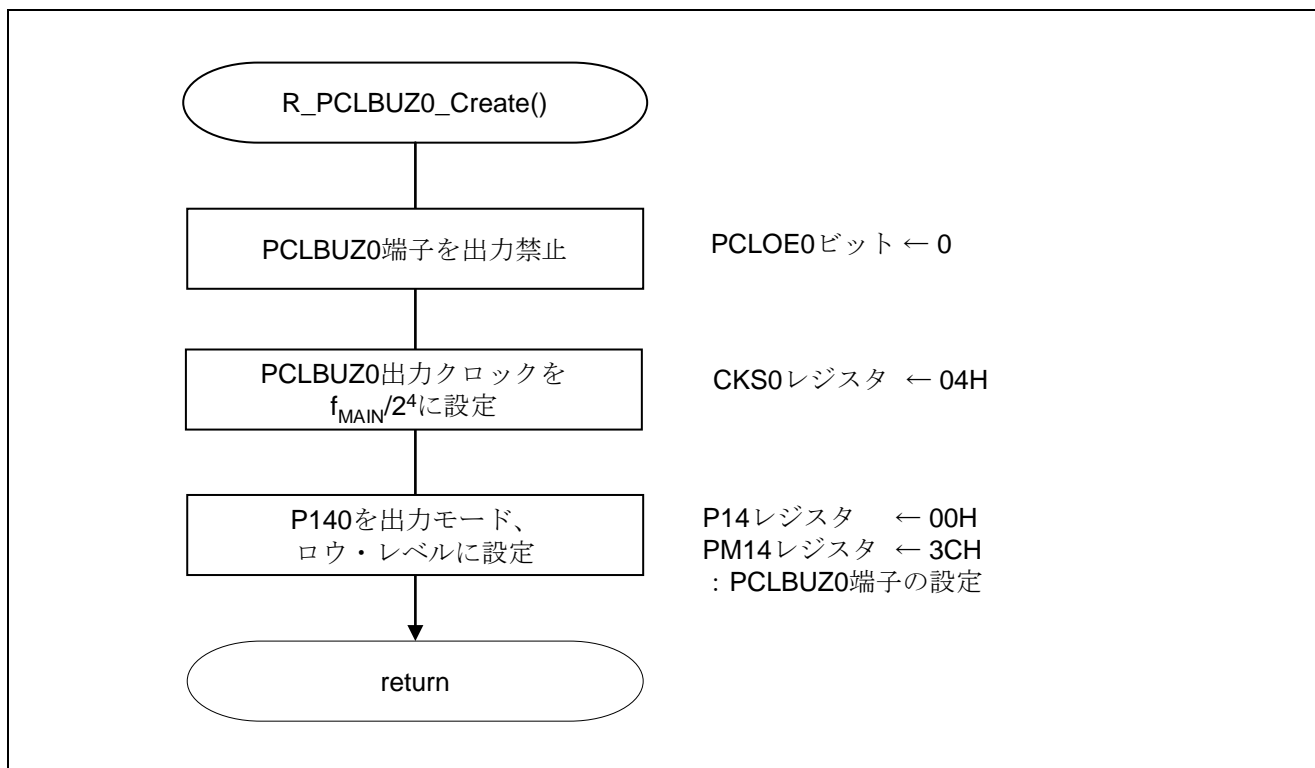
R_PCLBUZ0_Create()

PCLBUZ0端子を出力禁止

PCLOE0ビット ← 0

PCLBUZ0出力クロックを $f_{MAIN}/2^4$に設定

CKS0レジスタ ← 04H

P140を出力モード、ロウ・レベルに設定

P14レジスタ ← 00H
PM14レジスタ ← 3CH
：PCLBUZ0端子の設定

return